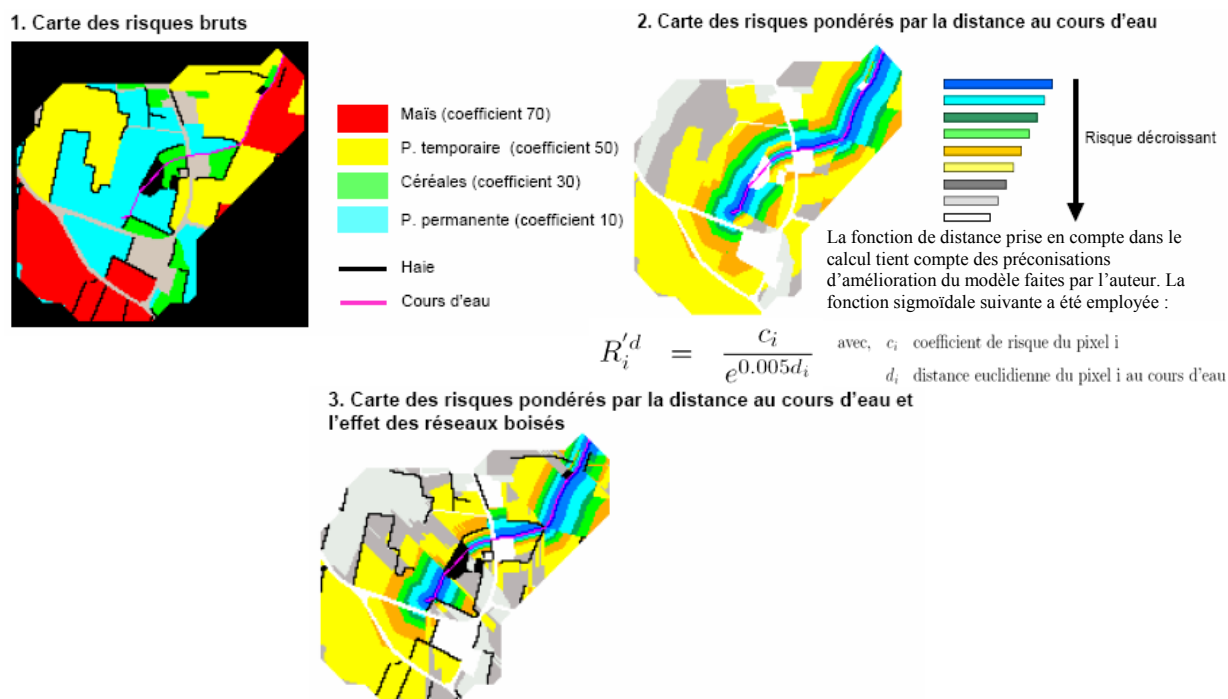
1. Carte des risques bruts

Maïs (coefficient 70)

P. temporaire (coefficient 50)

Céréales (coefficient 30)

P. permanente (coefficient 10)

Haie

Cours d'eau

2. Carte des risques pondérés par la distance au cours d'eau

Risque décroissant

La fonction de distance prise en compte dans le calcul tient compte des préconisations d'amélioration du modèle faites par l'auteur. La fonction sigmoïdale suivante a été employée :

$R_i'^d = \frac{c_i}{e^{0.005 d_i}}$ avec, $c_i$ coefficient de risque du pixel i

$d_i$ distance euclidienne du pixel i au cours d'eau

3. Carte des risques pondérés par la distance au cours d'eau et l'effet des réseaux boisés